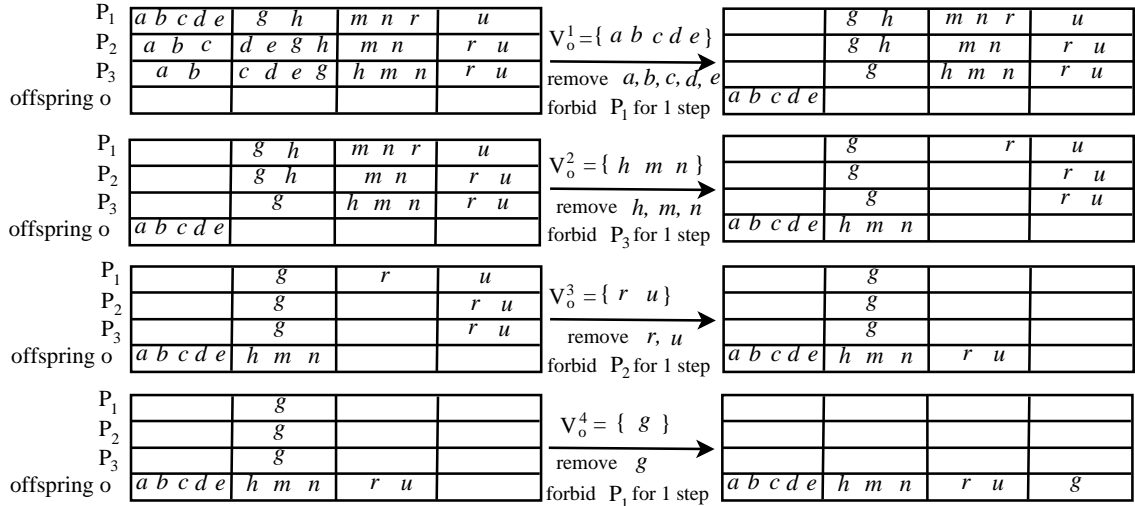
| | | | | |
|---|---|---|---|---|
| $P_1$ | a b c d e | g h | m n r | u |
| $P_2$ | a b c | d e g h | m n | r u |
| $P_3$ | a b | c d e g | h m n | r u |
| offspring o | | | | |

$V_o^1 = \{ a\ b\ c\ d\ e \}$
remove a, b, c, d, e
forbid $P_1$ for 1 step

| | | | |
|---|---|---|---|
| | g h | m n r | u |
| | g h | m n | r u |
| | g | h m n | r u |
| a b c d e | | | |

| | | | | |
|---|---|---|---|---|
| $P_1$ | | g h | m n r | u |
| $P_2$ | | g h | m n | r u |
| $P_3$ | | g | h m n | r u |
| offspring o | a b c d e | | | |

$V_o^2 = \{ h\ m\ n \}$
remove h, m, n
forbid $P_3$ for 1 step

| | | | |
|---|---|---|---|
| | g | r | u |
| | g | | r u |
| | g | | r u |
| a b c d e | h m n | | |

| | | | | |
|---|---|---|---|---|
| $P_1$ | | g | r | u |
| $P_2$ | | g | | r u |
| $P_3$ | | g | | r u |
| offspring o | a b c d e | h m n | | |

$V_o^3 = \{ r\ u \}$
remove r, u
forbid $P_2$ for 1 step

| | | | |
|---|---|---|---|
| | g | | |
| | g | | |
| | g | | |
| a b c d e | h m n | r u | |

| | | | | |
|---|---|---|---|---|
| $P_1$ | | g | | |
| $P_2$ | | g | | |
| $P_3$ | | g | | |
| offspring o | a b c d e | h m n | r u | |

$V_o^4 = \{ g \}$
remove g
forbid $P_1$ for 1 step

| | | | |
|---|---|---|---|
| | | | |
| | | | |
| | | | |
| a b c d e | h m n | r u | g |